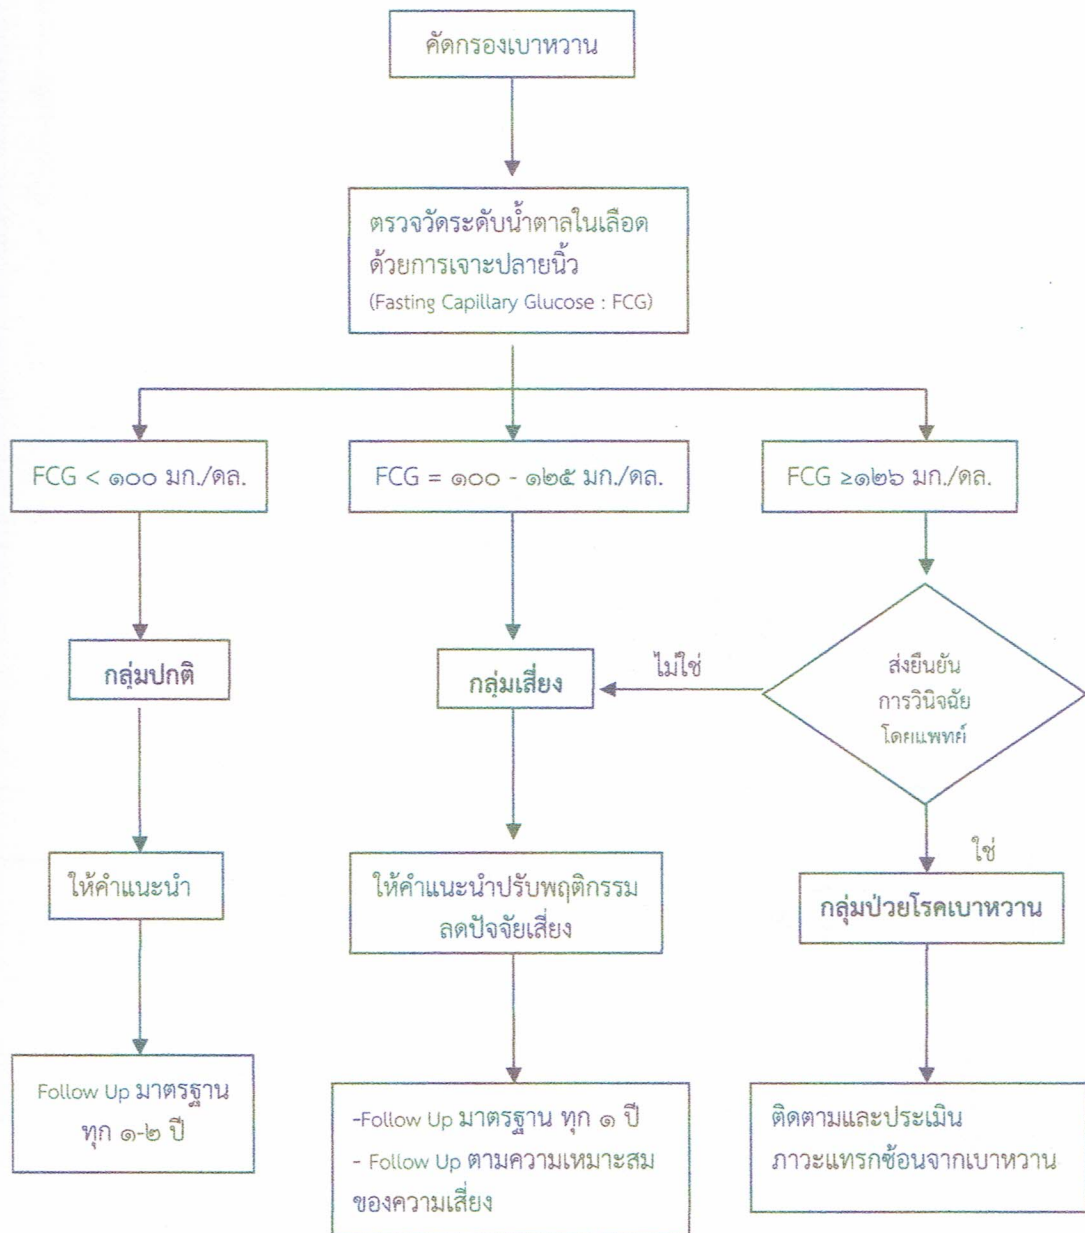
คัดกรองเบาหวาน

ตรวจวัดระดับน้ำตาลในเลือด ด้วยการเจาะปลายนิ้ว (Fasting Capillary Glucose : FCG)

FCG < ๑๐๐ มก./ดล.

FCG = ๑๐๐ - ๑๒๕ มก./ดล.

FCG ≥๑๒๖ มก./ดล.

กลุ่มปกติ

กลุ่มเสี่ยง

ไม่ใช่

ส่งยืนยัน การวินิจฉัย โดยแพทย์

ใช่

ให้คำแนะนำ

ให้คำแนะนำปรับพฤติกรรม ลดปัจจัยเสี่ยง

กลุ่มป่วยโรคเบาหวาน

Follow Up มาตรฐาน ทุก ๑-๒ ปี

-Follow Up มาตรฐาน ทุก ๑ ปี
- Follow Up ตามความเหมาะสม ของความเสี่ยง

ติดตามและประเมิน ภาวะแทรกซ้อนจากเบาหวาน